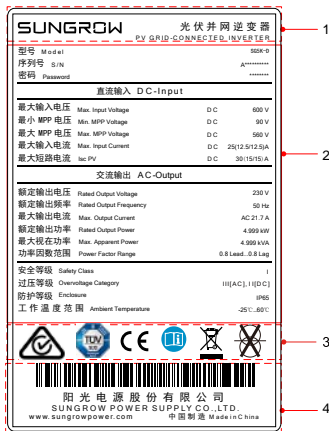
SUNGROW 光伏并网逆变器 PV GRID-CONNECTED INVERTER

1

型号 Model SG5K-D
序列号 S/N A**********
密码 Password ********

直流输入 DC-Input

| | | | |
|---|---|---|---|
| 最大输入电压 | Max. Input Voltage | DC | 600 V |
| 最小 MPP 电压 | Min. MPP Voltage | DC | 90 V |
| 最大 MPP 电压 | Max. MPP Voltage | DC | 560 V |
| 最大输入电流 | Max. Input Current | DC | 25(12.5/12.5)A |
| 最大短路电流 | Isc PV | DC | 30(15/15) A |

2

交流输出 AC-Output

| | | |
|---|---|---|
| 额定输出电压 | Rated Output Voltage | 230 V |
| 额定输出频率 | Rated Output Frequency | 50 Hz |
| 最大输出电流 | Max. Output Current | AC 21.7 A |
| 额定输出功率 | Rated Output Power | 4.999 kW |
| 最大视在功率 | Max. Apparent Power | 4.999 kVA |
| 功率因数范围 | Power Factor Range | 0.8 Lead...0.8 Lag |

| | | |
|---|---|---|
| 安全等级 | Safety Class | I |
| 过压等级 | Overvoltage Category | III[AC], II[DC] |
| 防护等级 | Enclosure | IP65 |
| 工作温度范围 | Ambient Temperature | -25℃...60℃ |

TÜV CE

3

阳光电源股份有限公司
SUNGROW POWER SUPPLY CO.,LTD.
www.sungrowpower.com 中国制造 Made in China

4